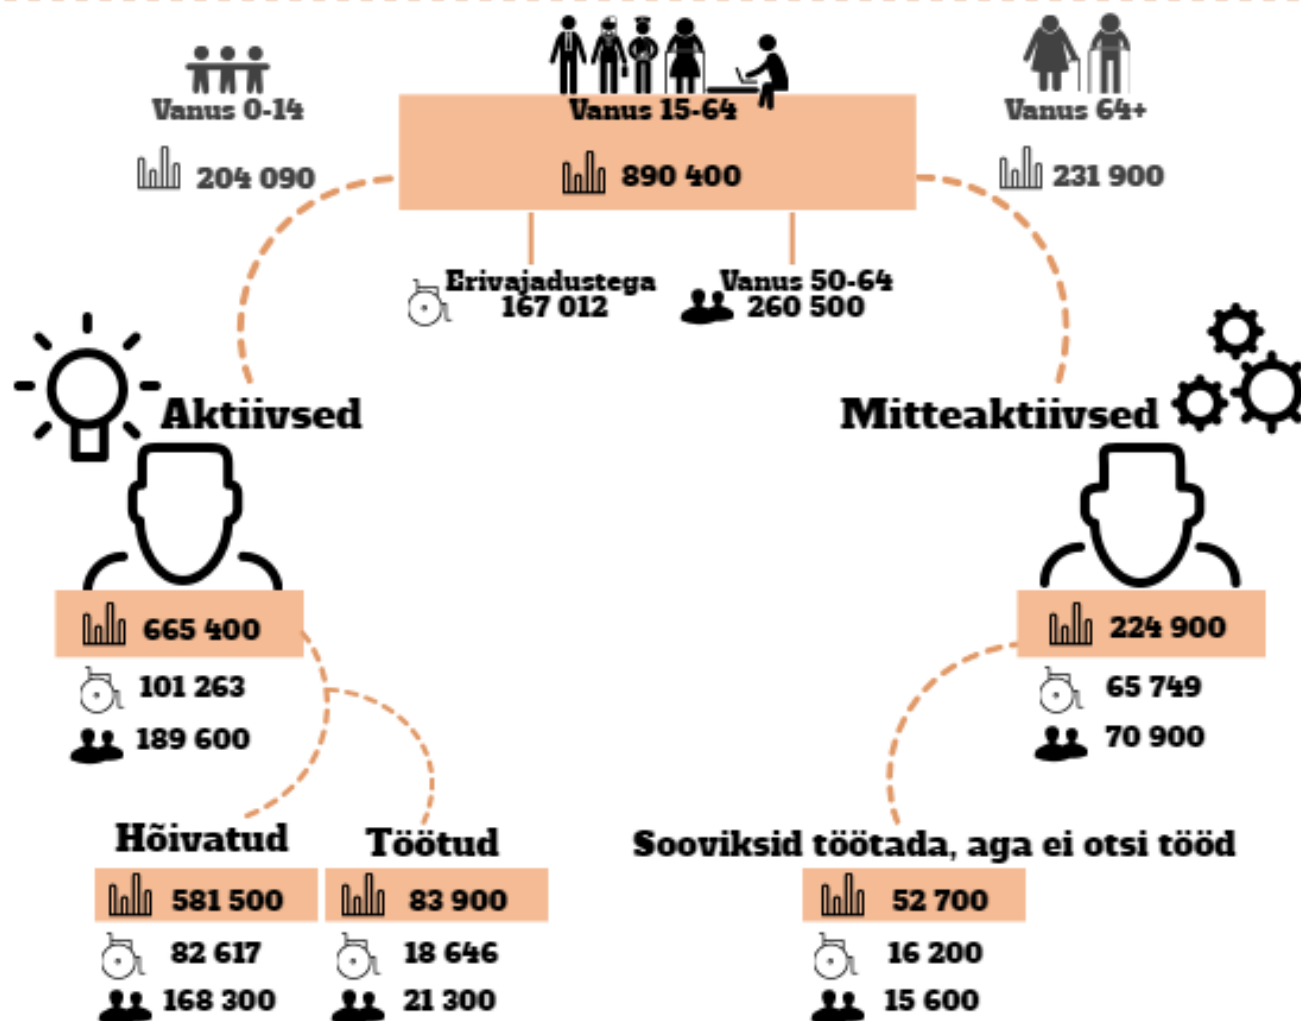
Vanus 0-14

204 090

Vanus 15-64

890 400

Vanus 64+

231 900

Erivajadustega
167 012

Vanus 50-64
260 500

Aktiivsed

Mitteaktiivsed

665 400

101 263

189 600

224 900

65 749

70 900

Hõivatud

581 500

82 617

168 300

Töötud

83 900

18 646

21 300

Sooviksid töötada, aga ei otsi tööd

52 700

16 200

15 600